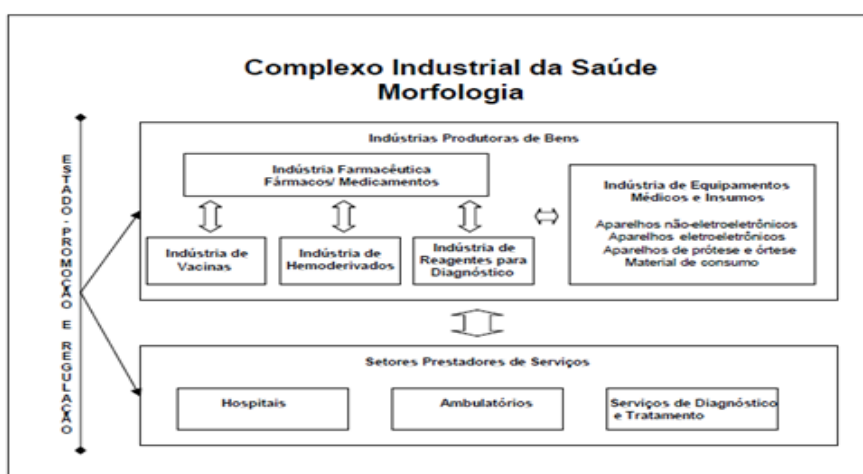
Complexo Industrial da Saúde
Morfologia

ESTADO - PROMOÇÃO E REGULAÇÃO

Indústrias Produtoras de Bens

Indústria Farmacêutica
Fármacos/ Medicamentos

Indústria de Vacinas

Indústria de Hemoderivados

Indústria de Reagentes para Diagnóstico

Indústria de Equipamentos Médicos e Insumos

Aparelhos não-eletroeletrônicos
Aparelhos eletroeletrônicos
Aparelhos de prótese e órtese
Material de consumo

Setores Prestadores de Serviços

Hospitais

Ambulatórios

Serviços de Diagnóstico e Tratamento